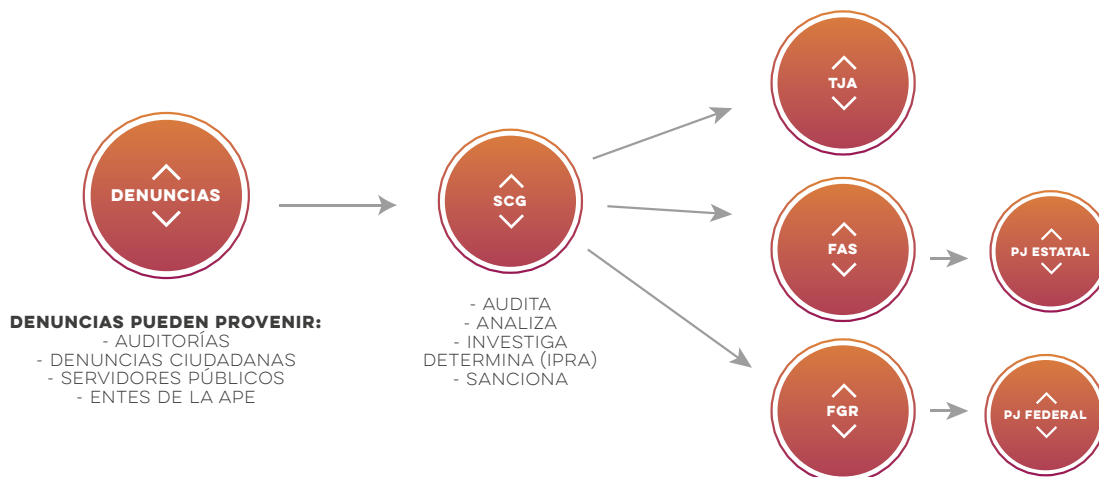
DENUNCIAS

SCG

TJA

FAS

PJ ESTATAL

FGR

PJ FEDERAL

DENUNCIAS PUEDEN PROVENIR:
- AUDITORÍAS
- DENUNCIAS CIUDADANAS
- SERVIDORES PÚBLICOS
- ENTES DE LA APE

- AUDITA
- ANALIZA
- INVESTIGA
DETERMINA (IPRA)
- SANCIONA